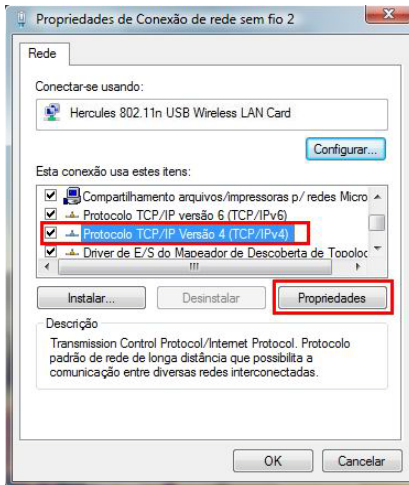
Propriedades de Conexão de rede sem fio 2

Rede

Conectar-se usando:

Hercules 802.11n USB Wireless LAN Card

Configurar...

Esta conexão usa estes itens:

Compartilhamento arquivos/impressoras p/ redes Micro

Protocolo TCP/IP versão 6 (TCP/IPv6)

Protocolo TCP/IP Versão 4 (TCP/IPv4)

Driver de E/S do Mapeador de Descoberta de Topoloc

Instalar...

Desinstalar

Propriedades

Descrição

Transmission Control Protocol/Internet Protocol. Protocolo padrão de rede de longa distância que possibilita a comunicação entre diversas redes interconectadas.

OK

Cancelar